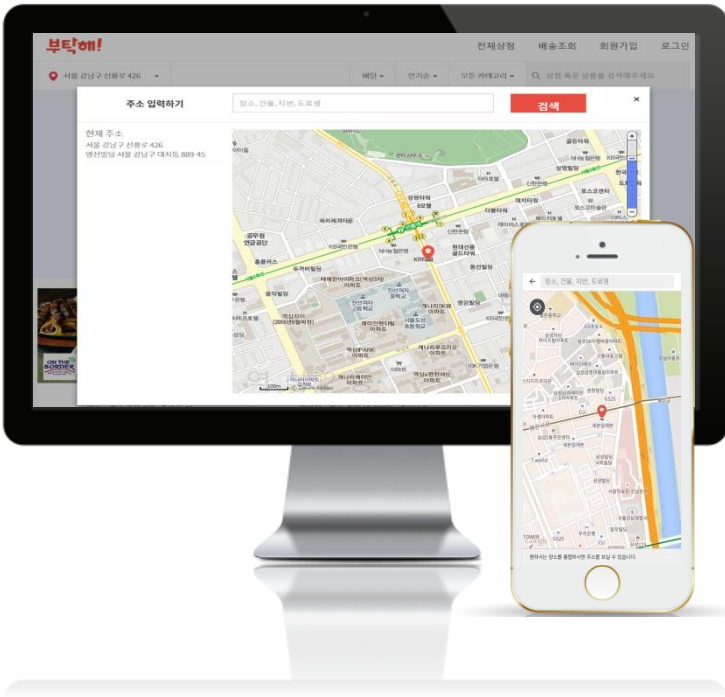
부탁해!

전체상점 배송조회 회원가입 로그인

서울 강남구 선릉로 426

배달 인기순 모든 카테고리 상점 혹은 상품을 검색해주세요

주소 입력하기

장소, 건물, 지번, 도로명

검색

×

현재 주소
서울 강남구 선릉로 426
영선빌딩 서울 강남구 대치동 889-45

ON THE BORDER

장소, 건물, 지번, 도로명

원하시는 장소를 움직여서 주소를 찾을 수 있습니다.